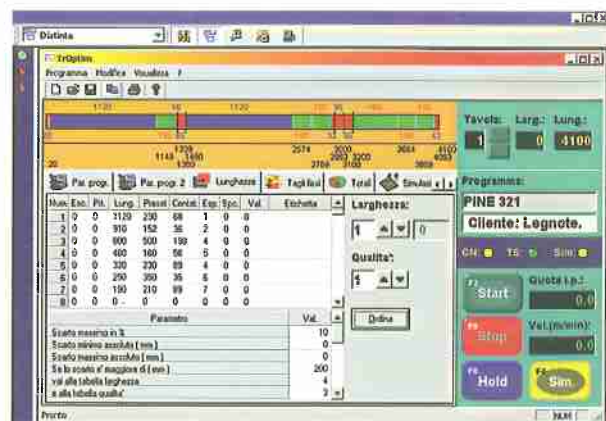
Distinta

TrOptim
Programma Modifica Visualizza ?

1120 | 56 | 1120
30 | 150 | 60 | 150 | 52 | 50 | 150 | 42
1709 1450
1143 1353
2574 2880 2693 3200 2789 3102 3664 4100 4053 3859
30

Par. progr. | Par. progr. 2 | Larghezze | Tagli fissi | Totali | Simulazi

| Num. | Esc. | Pri. | Lung. | Pezzi | Contr. | Esp. | Spe. | Val. | Etichetta |
|---|---|---|---|---|---|---|---|---|---|
| 1 | 0 | 0 | 1120 | 230 | 68 | 1 | 0 | 0 | |
| 2 | 0 | 0 | 910 | 152 | 36 | 2 | 0 | 0 | |
| 3 | 0 | 0 | 600 | 500 | 198 | 4 | 0 | 0 | |
| 4 | 0 | 0 | 480 | 160 | 56 | 5 | 0 | 0 | |
| 5 | 0 | 0 | 330 | 230 | 89 | 4 | 0 | 0 | |
| 6 | 0 | 0 | 250 | 350 | 35 | 6 | 0 | 0 | |
| 7 | 0 | 0 | 190 | 210 | 89 | 7 | 0 | 0 | |
| 8 | 0 | 0 | | 0 | 0 | 0 | 0 | 0 | |

Larghezza:
1 0

Qualita':
1

Ordina

| Parametro | Val. |
|---|---|
| Scarto massimo in % | 10 |
| Scarto minimo assoluto ( mm ) | 0 |
| Scarto massimo assoluto ( mm ) | 0 |
| Se lo scarto e' maggiore di ( mm ) | 200 |
| vai alla tabella larghezza | 4 |
| e alla tabella qualita' | 3 |

Pronto
NUM

Tavola: Larg.: Lung.:
1 0 4100

Programma:
PINE 321
Cliente: Legnote.

CN: TS: Sim:

F1 Start
Quota i.p.:
0.0
F6 Stop
Vel.(m/min):
0.0
F8 Hold
F4 Sim.